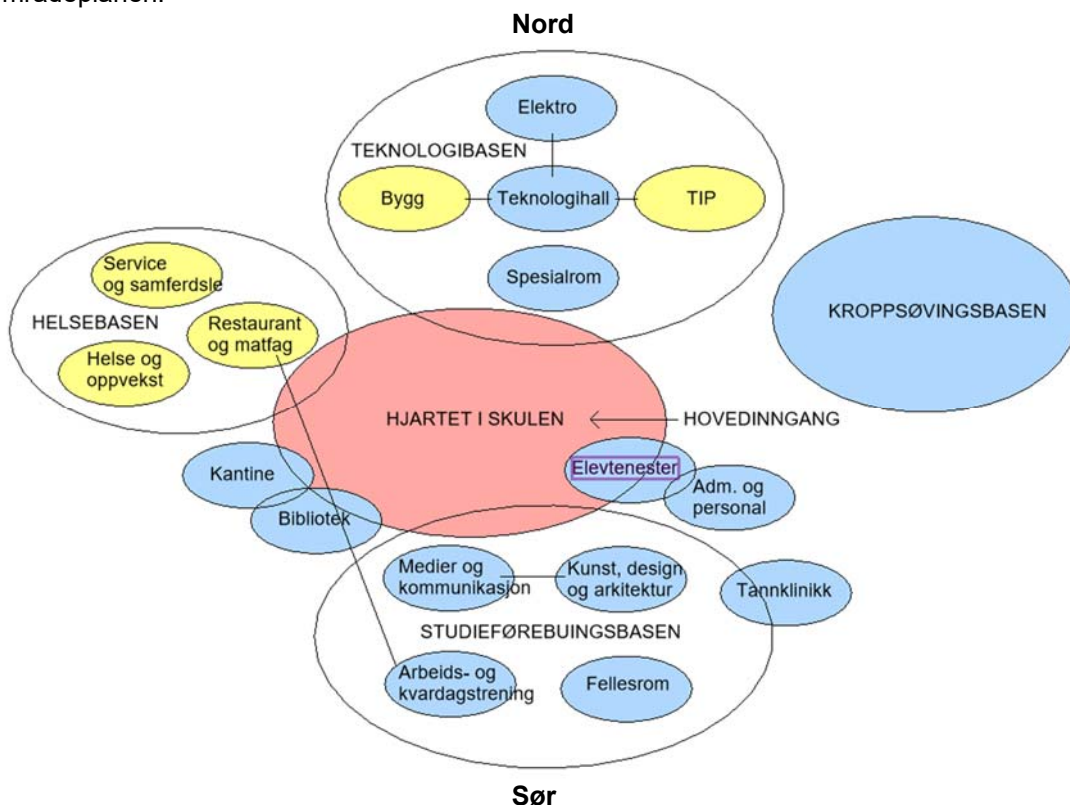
mrådeplanen.

Nord

Elektro

TEKNOLOGIBASEN

Bygg

Teknologihall

TIP

Spesialrom

Service og samferdsle

HELSEBASEN

Restaurant og matfag

Helse og oppvekst

KROPPSØVINGSBASEN

HJARTET I SKULEN

HOVEDINNGANG

Kantine

Elevtenester

Adm. og personal

Bibliotek

Medier og kommunikasjon

Kunst, design og arkitektur

Tannklinikk

STUDIEFØREBUINGSBASEN

Arbeids- og kvardagstrening

Fellesrom

Sør